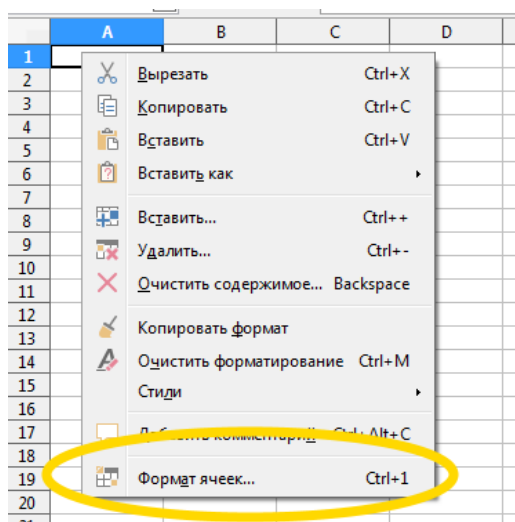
| A | B | C | D |
|---|---|---|---|
| 1 | | | |
| 2 | | | |
| 3 | | | |
| 4 | | | |
| 5 | | | |
| 6 | | | |
| 7 | | | |
| 8 | | | |
| 9 | | | |
| 10 | | | |
| 11 | | | |
| 12 | | | |
| 13 | | | |
| 14 | | | |
| 15 | | | |
| 16 | | | |
| 17 | | | |
| 18 | | | |
| 19 | | | |
| 20 | | | |

Вырезать Ctrl+X
Копировать Ctrl+C
Вставить Ctrl+V
Вставить как
Вставить... Ctrl++
Удалить... Ctrl+-
Очистить содержимое... Backspace
Копировать формат
Очистить форматирование Ctrl+M
Стили
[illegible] комментарий Ctrl+Alt+C
Формат ячеек... Ctrl+1